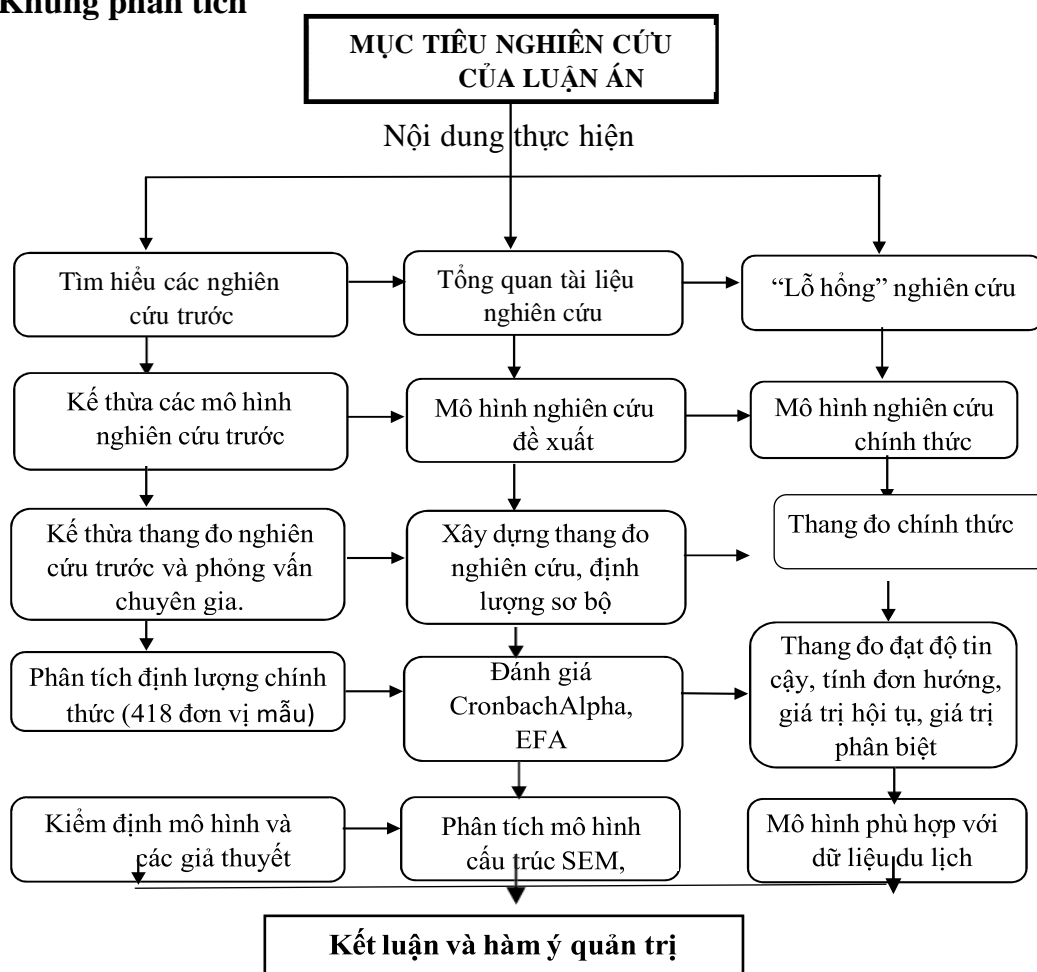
Khung phân tích

MỤC TIÊU NGHIÊN CỨU CỦA LUẬN ÁN

Nội dung thực hiện

Tìm hiểu các nghiên cứu trước

Tổng quan tài liệu nghiên cứu

“Lỗ hổng” nghiên cứu

Kế thừa các mô hình nghiên cứu trước

Mô hình nghiên cứu đề xuất

Mô hình nghiên cứu chính thức

Kế thừa thang đo nghiên cứu trước và phỏng vấn chuyên gia.

Xây dựng thang đo nghiên cứu, định lượng sơ bộ

Thang đo chính thức

Phân tích định lượng chính thức (418 đơn vị mẫu)

Đánh giá CronbachAlpha, EFA

Thang đo đạt độ tin cậy, tính đơn hướng, giá trị hội tụ, giá trị phân biệt

Kiểm định mô hình và các giả thuyết

Phân tích mô hình cấu trúc SEM,

Mô hình phù hợp với dữ liệu du lịch

Kết luận và hàm ý quản trị